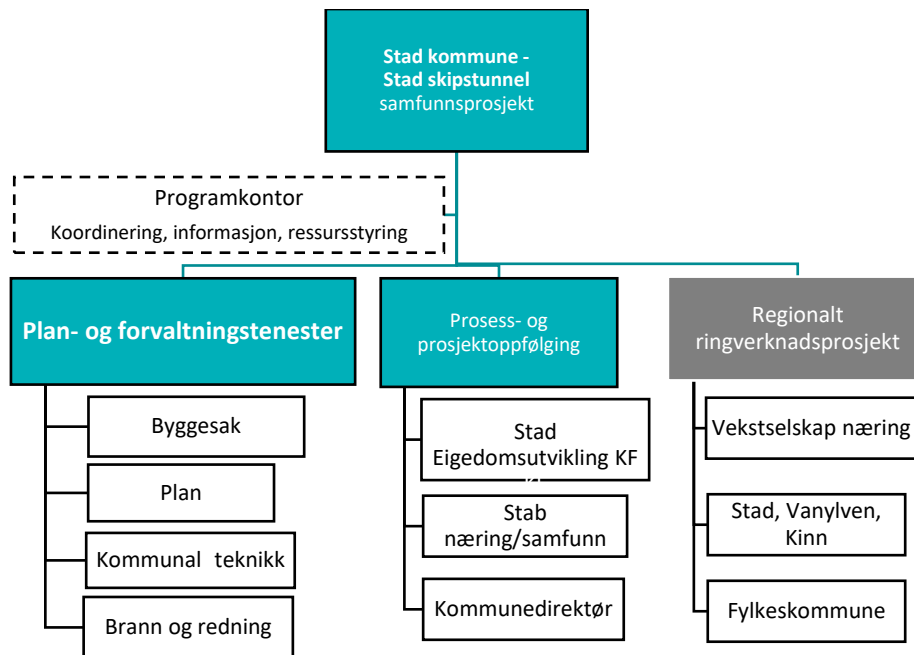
Stad kommune - Stad skipstunnel samfunnsprosjekt

Programkontor

Koordinering, informasjon, ressursstyring

Plan- og forvaltningstenester

Byggesak

Plan

Kommunal teknikk

Brann og redning

Prosess- og prosjektoppfølging

Stad Eigedomsutvikling KF

Stab næring/samfunn

Kommunedirektør

Regionalt ringverknadsprosjekt

Vekstselskap næring

Stad, Vanylven, Kinn

Fylkeskommune